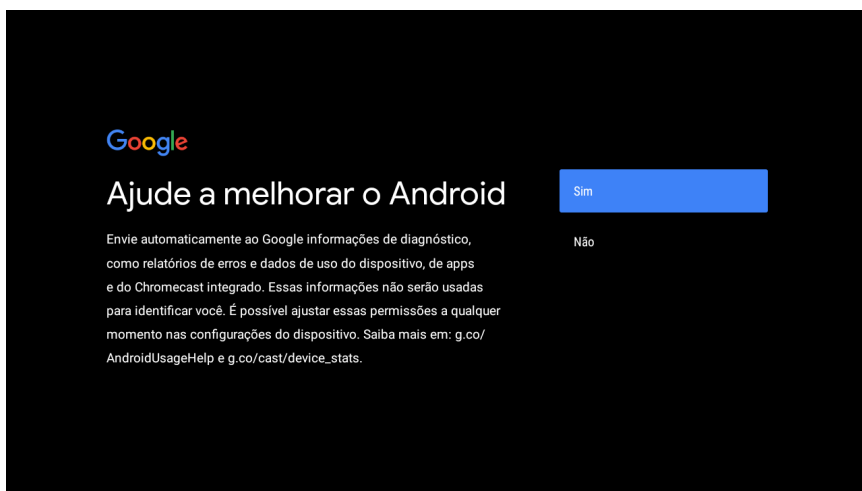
Google

Ajude a melhorar o Android

Envie automaticamente ao Google informações de diagnóstico, como relatórios de erros e dados de uso do dispositivo, de apps e do Chromecast integrado. Essas informações não serão usadas para identificar você. É possível ajustar essas permissões a qualquer momento nas configurações do dispositivo. Saiba mais em: g.co/AndroidUsageHelp e g.co/cast/device_stats.

Sim

Não